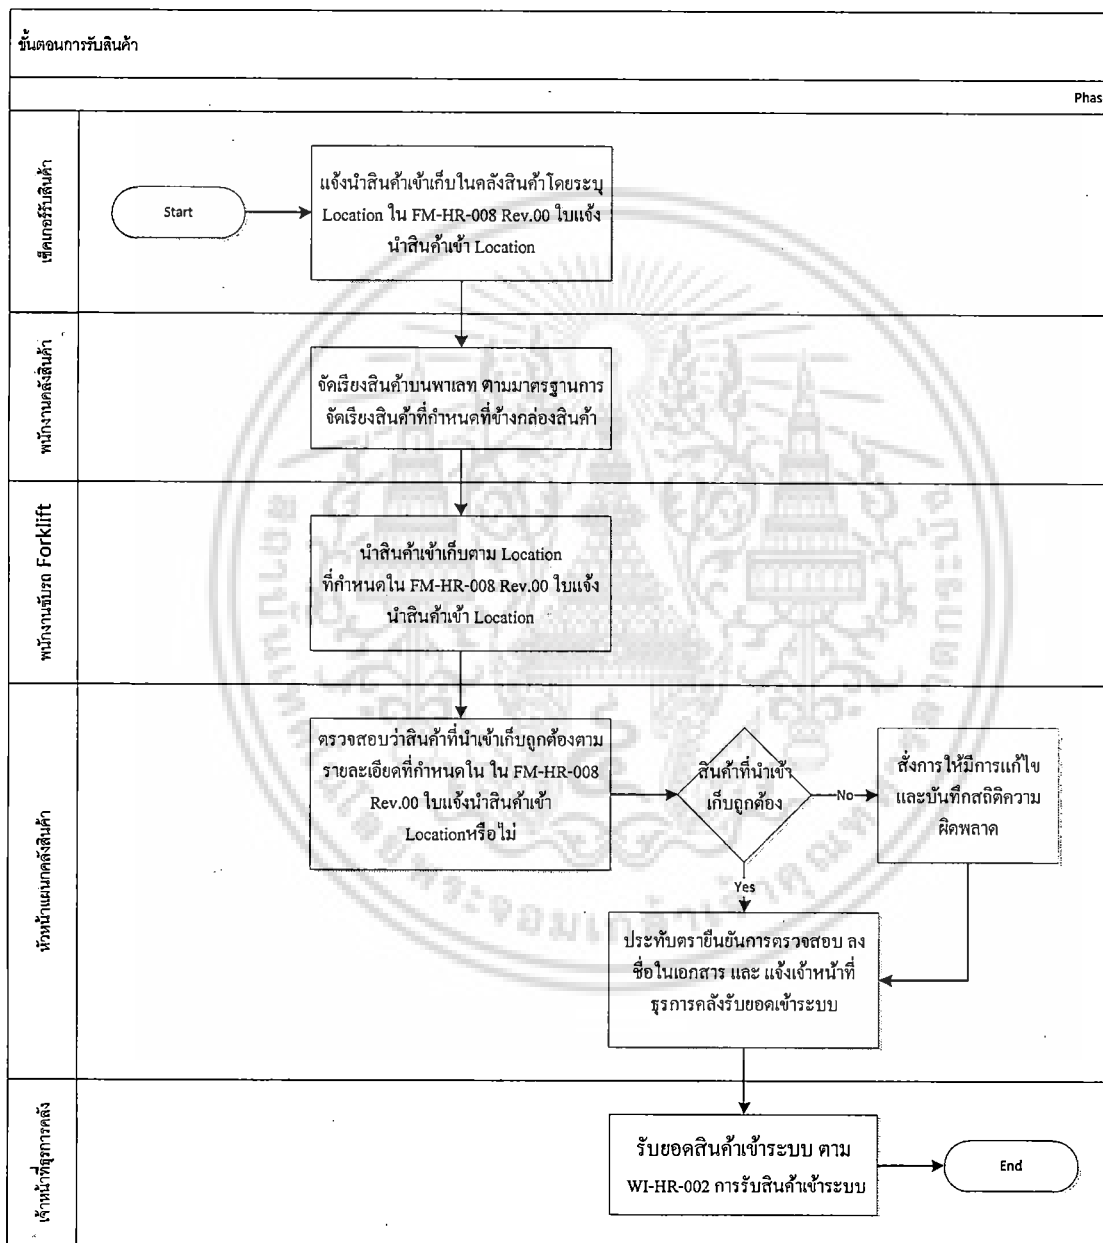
ขั้นตอนการรับสินค้า

Phas

เช็คเกอร์รับสินค้า

Start

แจ้งนำสินค้าเข้าเก็บในคลังสินค้าโดยระบุ Location ใน FM-HR-008 Rev.00 ใบแจ้งนำสินค้าเข้า Location

พนักงานคลังสินค้า

จัดเรียงสินค้าบนพาเลท ตามมาตรฐานการจัดเรียงสินค้าที่กำหนดที่ข้างกล่องสินค้า

พนักงานขับรถ Forklift

นำสินค้าเข้าเก็บตาม Location ที่กำหนดใน FM-HR-008 Rev.00 ใบแจ้งนำสินค้าเข้า Location

หัวหน้าแผนกคลังสินค้า

ตรวจสอบว่าสินค้าที่นำเข้าเก็บถูกต้องตามรายละเอียดที่กำหนดใน ใน FM-HR-008 Rev.00 ใบแจ้งนำสินค้าเข้า Locationหรือไม่

สินค้าที่นำเข้าเก็บถูกต้อง

No

สั่งการให้มีการแก้ไขและบันทึกสถิติความผิดพลาด

Yes

ประทับตรายืนยันการตรวจสอบ ลงชื่อในเอกสาร และ แจ้งเจ้าหน้าที่ธุรการคลังรับยอดเข้าระบบ

เจ้าหน้าที่ธุรการคลัง

รับยอดสินค้าเข้าระบบ ตาม WI-HR-002 การรับสินค้าเข้าระบบ

End